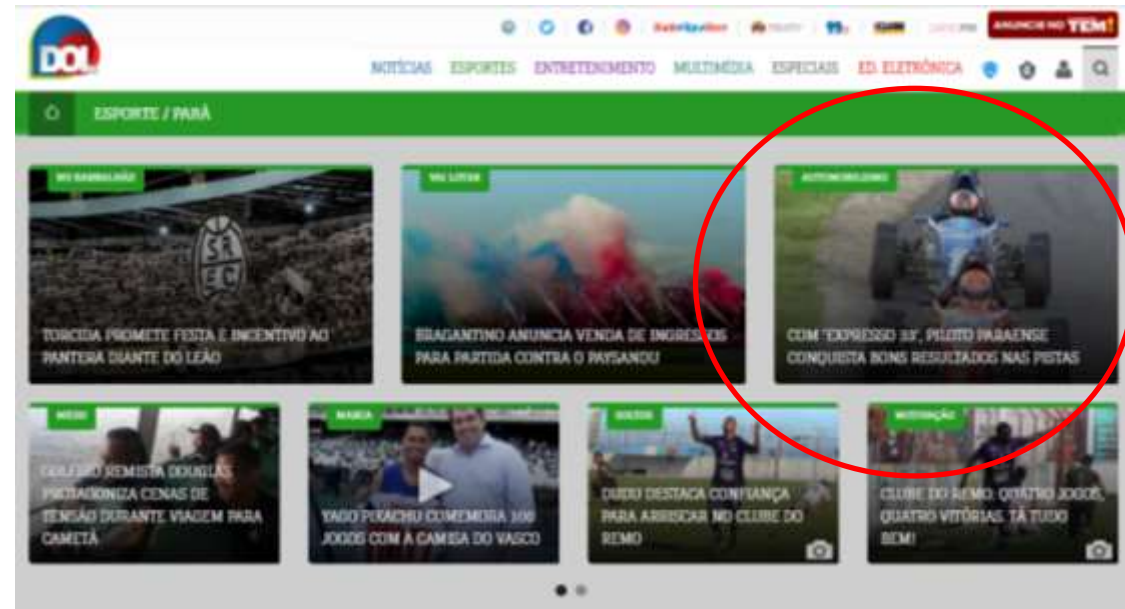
DOL

ANUNCIE NO TEM!

NOTÍCIAS ESPORTES ENTRETENIMENTO MULTIMÍDIA ESPECIAIS ED. ELETRÔNICA

ESPORTE / PARÁ

NO BANHALHÃO
TORCIDA PROMETE FESTA E INCENTIVO AO PANTERA DIANTE DO LEÃO

VAI LOTAR
BRAGANTINO ANUNCIA VENDA DE INGRESSOS PARA PARTIDA CONTRA O PAYSANDU

AUTOMOBILISMO
COM "EXPRESSO 33", PILOTO PARAENSE CONQUISTA BONS RESULTADOS NAS PISTAS

MEDO
GOLEIRO REMISTA DOUGLAS PROTAGONIZA CENAS DE TENSÃO DURANTE VIAGEM PARA CAMETÁ

MARCA
YAGO PIKACHU COMEMORA 100 JOGOS COM A CAMISA DO VASCO

SOLTOS
DUDU DESTACA CONFIANÇA PARA ARRISCAR NO CLUBE DO REMO

MOTIVAÇÃO
CLUBE DO REMO: QUATRO JOGOS, QUATRO VITÓRIAS. TÁ TUDO BEM!